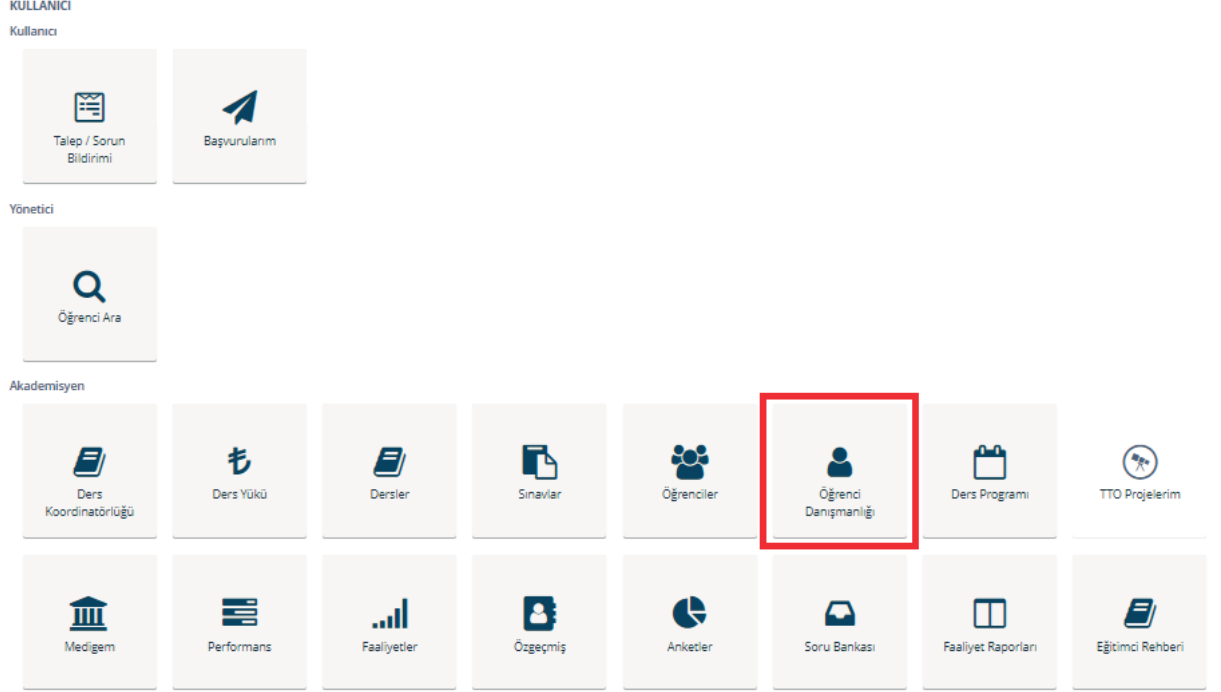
KULLANICI
Kullanıcı

Talep / Sorun Bildirimi

Başvurularım

Yönetici

Öğrenci Ara

Akademisyen

Ders Koordinatörlüğü

Ders Yükü

Dersler

Sınavlar

Öğrenciler

Öğrenci Danışmanlığı

Ders Programı

TTO Projelerim

Medigem

Performans

Faaliyetler

Özgeçmiş

Anketler

Soru Bankası

Faaliyet Raporları

Eğitimci Rehberi